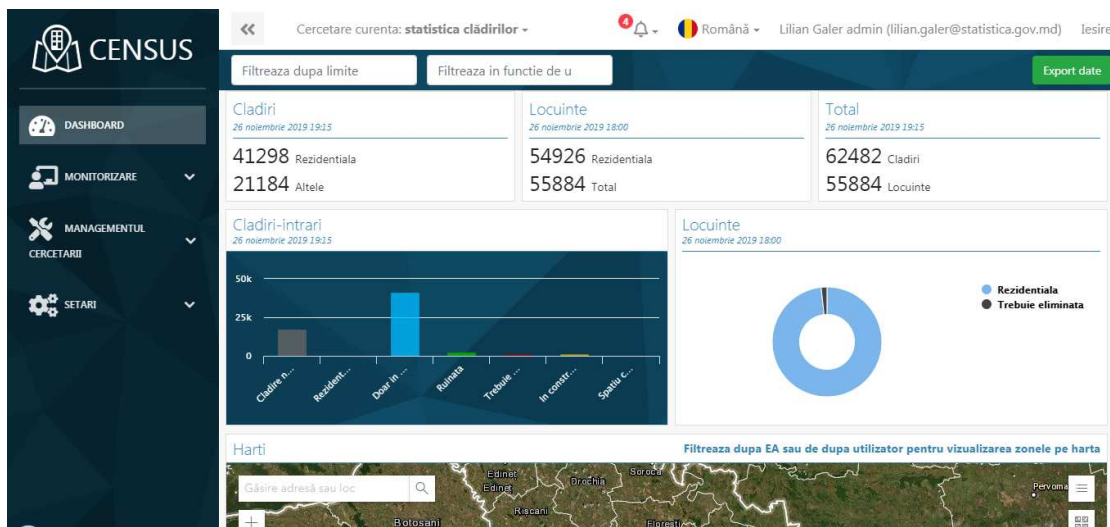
CENSUS

DASHBOARD

MONITORIZARE

MANAGEMENTUL CERCETARII

SETARI

«

Cercetare curenta: statistica clădirilor

4

Română

Lilian Galer admin (lilian.galer@statistica.gov.md)

Iesire

Filtreaza dupa limite

Filtreaza in functie de u

Export date

Cladiri
26 noiembrie 2019 19:15
41298 Rezidentiala
21184 Altele

Locuinte
26 noiembrie 2019 18:00
54926 Rezidentiala
55884 Total

Total
26 noiembrie 2019 19:15
62482 Cladiri
55884 Locuinte

Cladiri-intrari
26 noiembrie 2019 19:15

50k
25k
0

Cladire n...
Rezident...
Doar in ...
Ruinata
Trebuie ...
In constr...
Spatiu c...

Locuinte
26 noiembrie 2019 18:00

Rezidentiala
Trebuie eliminata

Harti

Filtreaza dupa EA sau de dupa utilizator pentru vizualizarea zonele pe harta

Găsire adresă sau loc

Edinet
Edinet
Drochia
Soroca
Riscani
Botosani
Floresti
Pervoma